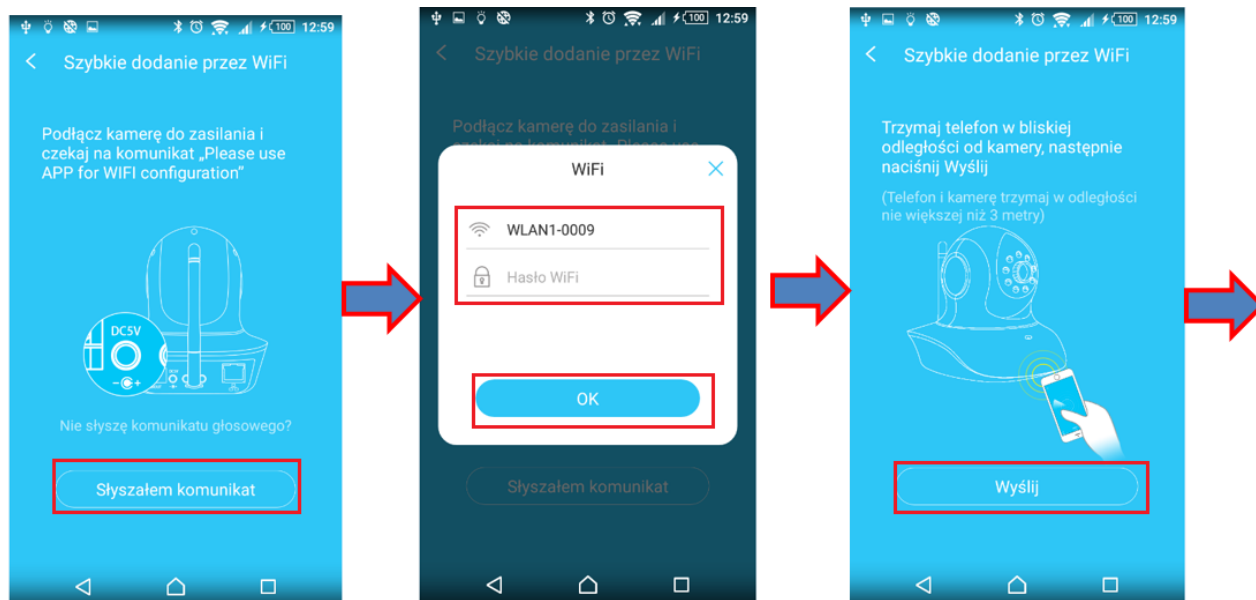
100 12:59

Szybkie dodanie przez WiFi

Podłącz kamerę do zasilania i czekaj na komunikat „Please use APP for WIFI configuration"

DC5V

Nie słyszę komunikatu głosowego?

Słyszałem komunikat

100 12:59

Szybkie dodanie przez WiFi

Podłącz kamerę do zasilania i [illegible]

WiFi

WLAN1-0009

Hasło WiFi

OK

Słyszałem komunikat

100 12:59

Szybkie dodanie przez WiFi

Trzymaj telefon w bliskiej odległości od kamery, następnie naciśnij Wyślij

(Telefon i kamerę trzymaj w odległości nie większej niż 3 metry)

Wyślij